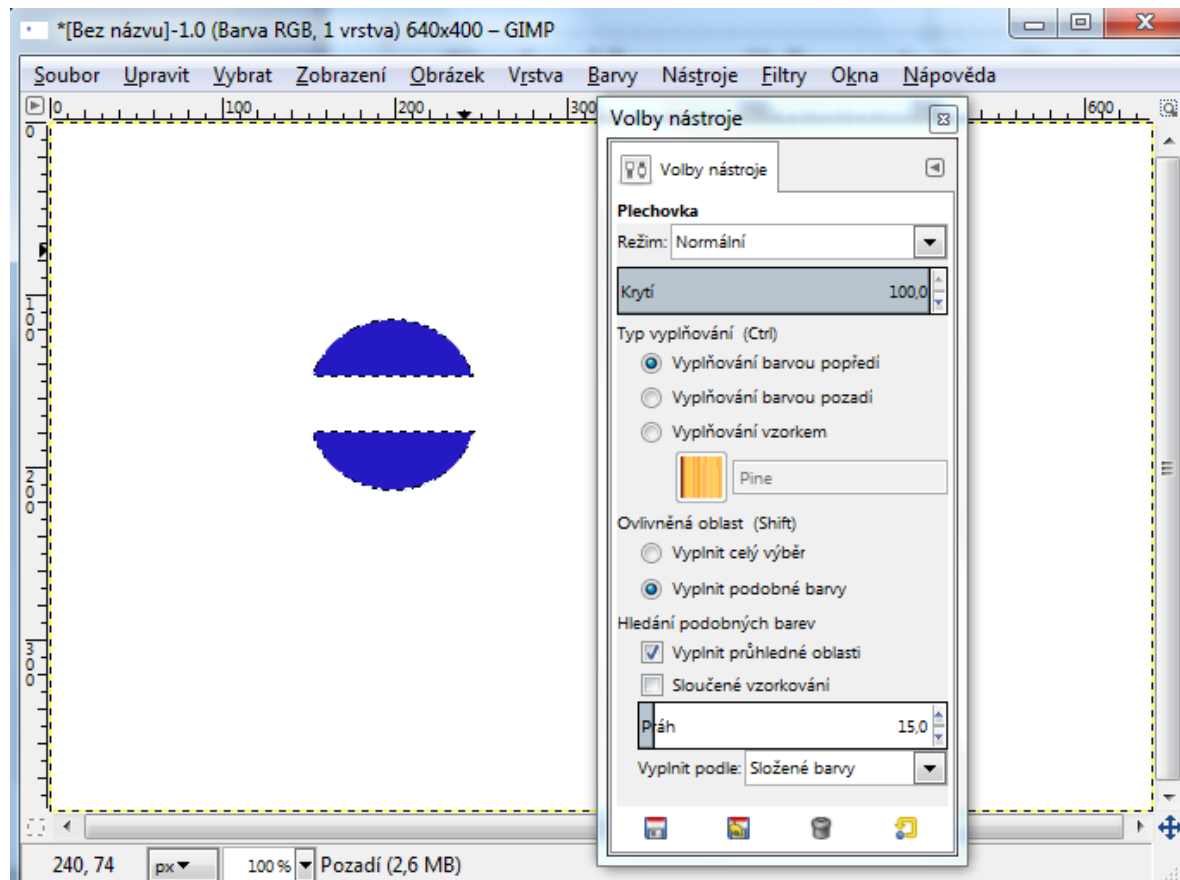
*[Bez názvu]-1.0 (Barva RGB, 1 vrstva) 640x400 – GIMP

Soubor Upravit Vybrat Zobrazení Obrázek Vrstva Barvy Nástroje Filtry Okna Nápověda

0 100 200 300 600

0 100 200 300

Volby nástroje

Volby nástroje

Plechovka

Režim: Normální

Krytí 100,0

Typ vyplňování (Ctrl)

Vyplňování barvou popředí

Vyplňování barvou pozadí

Vyplňování vzorkem

Pine

Ovlivněná oblast (Shift)

Vyplnit celý výběr

Vyplnit podobné barvy

Hledání podobných barev

Vyplnit průhledné oblasti

Sloučené vzorkování

Práh 15,0

Vyplnit podle: Složené barvy

240, 74 px 100 % Pozadí (2,6 MB)